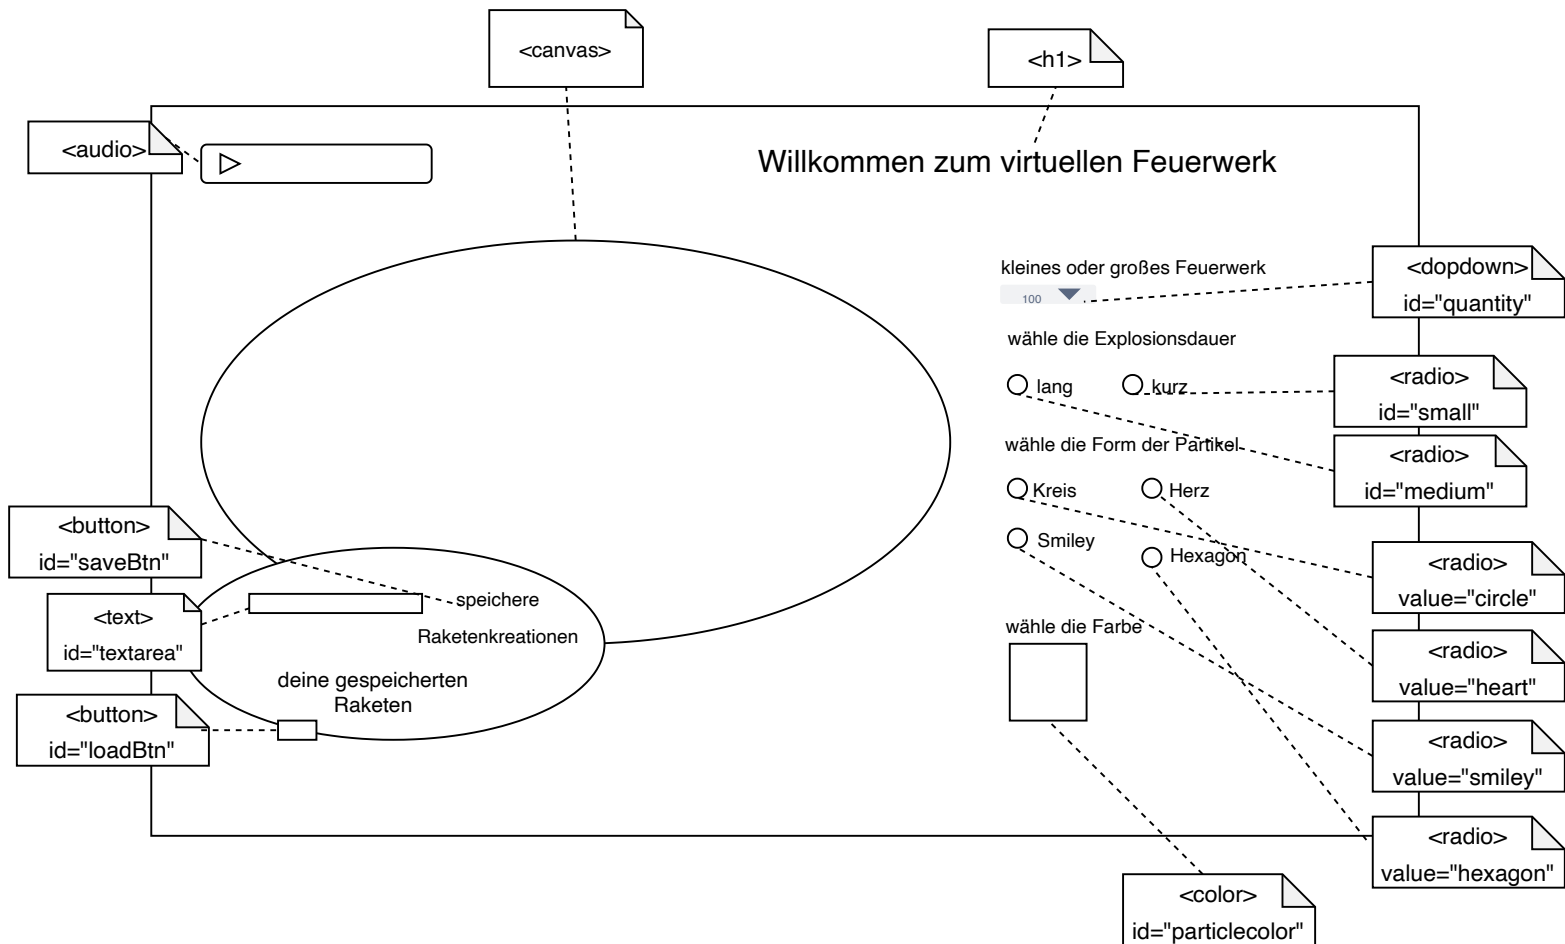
<canvas>

<h1>

<audio>

Willkommen zum virtuellen Feuerwerk

kleines oder großes Feuerwerk

100

<dopdown>
id="quantity"

wähle die Explosionsdauer

lang

kurz

<radio>
id="small"

<radio>
id="medium"

wähle die Form der Partikel

Kreis

Herz

Smiley

Hexagon

<radio>
value="circle"

<radio>
value="heart"

<radio>
value="smiley"

<radio>
value="hexagon"

wähle die Farbe

<color>
id="particlecolor"

<button>
id="saveBtn"

<text>
id="textarea"

speichere

Raketenkreationen

deine gespeicherten Raketen

<button>
id="loadBtn"